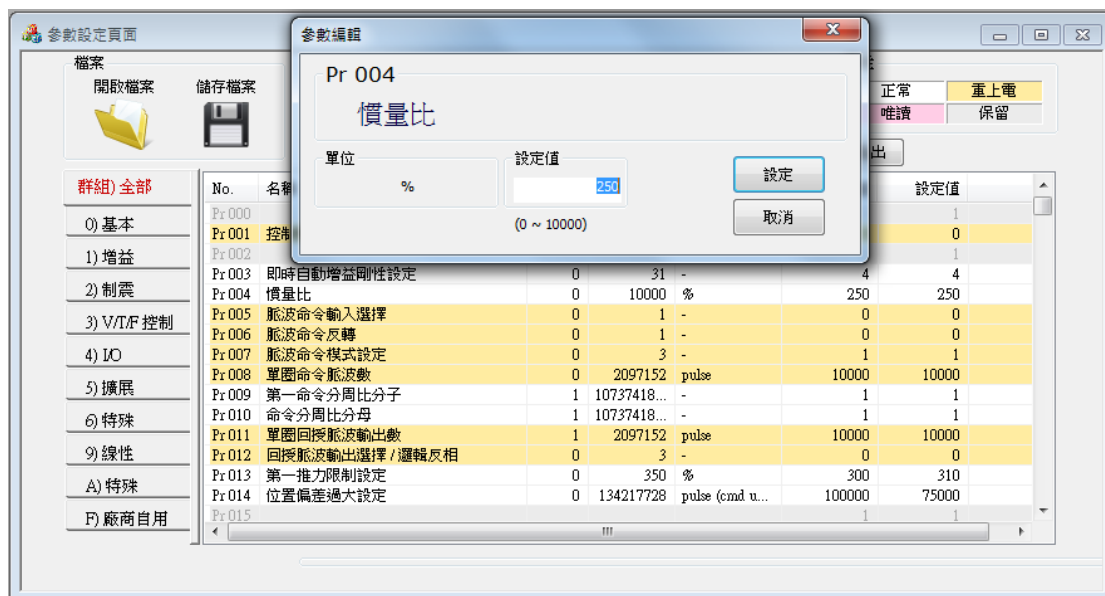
參數設定頁面

檔案
開啟檔案 儲存檔案

正常 重上電
唯讀 保留
出

群組) 全部
0) 基本
1) 增益
2) 制震
3) V/T/F 控制
4) I/O
5) 擴展
6) 特殊
9) 線性
A) 特殊
F) 廠商自用

| No. | 名稱 | | | | | 設定值 |
|---|---|---|---|---|---|---|
| Pr 000 | | | | | | 1 |
| Pr 001 | 控制 | | | | | 0 |
| Pr 002 | | | | | | 1 |
| Pr 003 | 即時自動增益剛性設定 | 0 | 31 | - | 4 | 4 |
| Pr 004 | 慣量比 | 0 | 10000 | % | 250 | 250 |
| Pr 005 | 脈波命令輸入選擇 | 0 | 1 | - | 0 | 0 |
| Pr 006 | 脈波命令反轉 | 0 | 1 | - | 0 | 0 |
| Pr 007 | 脈波命令模式設定 | 0 | 3 | - | 1 | 1 |
| Pr 008 | 單圈命令脈波數 | 0 | 2097152 | pulse | 10000 | 10000 |
| Pr 009 | 第一命令分周比分子 | 1 | 10737418... | - | 1 | 1 |
| Pr 010 | 命令分周比分母 | 1 | 10737418... | - | 1 | 1 |
| Pr 011 | 單圈回授脈波輸出數 | 1 | 2097152 | pulse | 10000 | 10000 |
| Pr 012 | 回授脈波輸出選擇 / 邏輯反相 | 0 | 3 | - | 0 | 0 |
| Pr 013 | 第一推力限制設定 | 0 | 350 | % | 300 | 310 |
| Pr 014 | 位置偏差過大設定 | 0 | 134217728 | pulse (cmd u... | 100000 | 75000 |
| Pr 015 | | | | | 1 | 1 |

參數編輯
Pr 004
慣量比
單位
%
設定值
250
(0 ~ 10000)
設定
取消